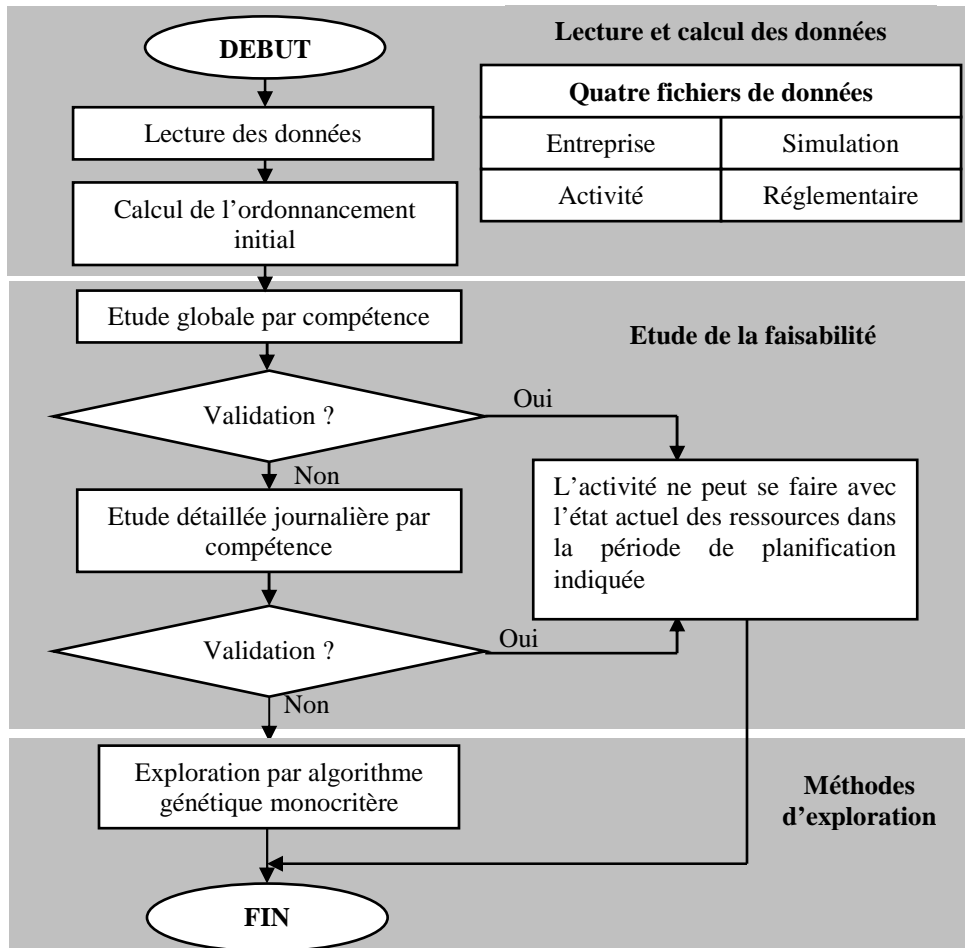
DEBUT

Lecture et calcul des données

| Quatre fichiers de données | |
|---|---|
| Entreprise | Simulation |
| Activité | Réglementaire |

Lecture des données

Calcul de l'ordonnancement initial

Etude globale par compétence

Etude de la faisabilité

Validation ?

Oui

Non

L'activité ne peut se faire avec l'état actuel des ressources dans la période de planification indiquée

Etude détaillée journalière par compétence

Validation ?

Oui

Non

Exploration par algorithme génétique monocritère

Méthodes d'exploration

FIN